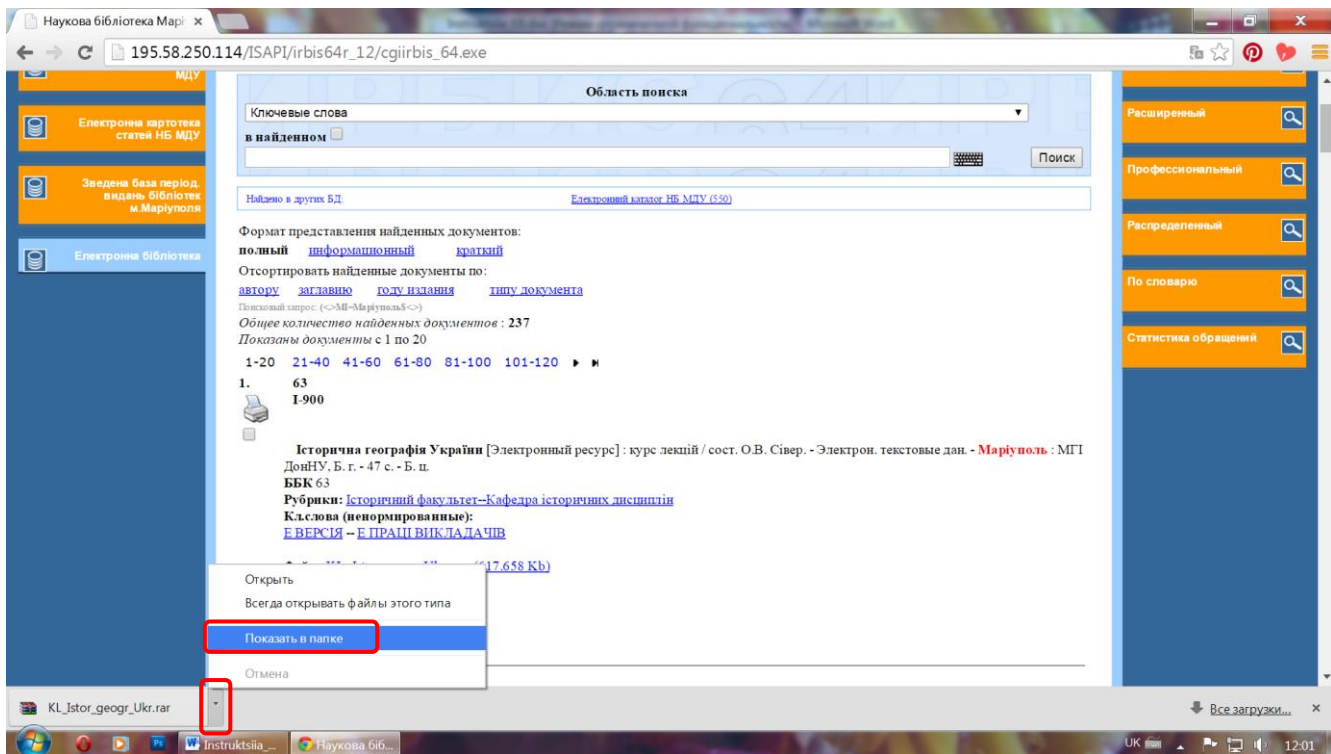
Наукова бібліотека Маріу ×

195.58.250.114/ISAPI/irbis64r_12/cgiirbis_64.exe

МДУ

Електронна картотека статей НБ МДУ

Зведена база період. видань бібліотек м.Маріуполя

Електронна бібліотека

Область поиска

Ключевые слова

в найденном

Поиск

Найдено в других БД:

Електронний каталог НБ МДУ (550)

Формат представления найденных документов:

полный информационный краткий

Отсортировать найденные документы по:

автору заглавию году издания типу документа

Поисковый запрос: (<.>MI=Маріуполь$<.>)

Общее количество найденных документов : 237

Показаны документы с 1 по 20

1-20 21-40 41-60 61-80 81-100 101-120

1. 63

I-900

Історична географія України [Электронный ресурс] : курс лекцій / сост. О.В. Сівер. - Электрон. текстовые дан. - Маріуполь : МГІ ДонНУ, Б. г. - 47 с. - Б. ц.

ББК 63

Рубрики: Історичний факультет--Кафедра історичних дисциплін

Кл.слова (ненормированные):

Е ВЕРСІЯ -- Е ПРАЦІ ВИКЛАДАЧІВ

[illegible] (617.658 Kb)

Открыть

Всегда открывать файлы этого типа

Показать в папке

Отмена

Расширенный

Профессиональный

Распределенный

По словарю

Статистика обращений

KL_Istor_geogr_Ukr.rar

Все загрузки...

Instruktsiia_...

Наукова біб...

UK

12:01